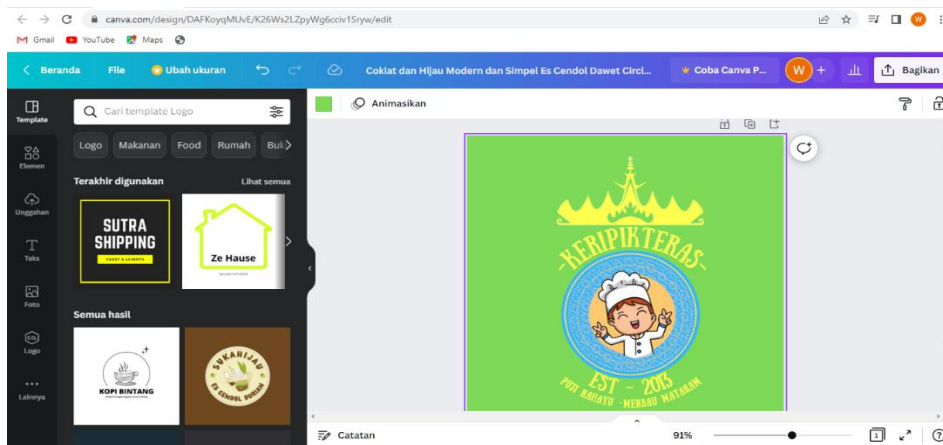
canva.com/design/DAFKoyqMUvE/K26Ws2LZpyWg6cciv1Sryw/edit

Gmail YouTube Maps

Beranda File Ubah ukuran Coklat dan Hijau Modern dan Simpel Es Cendol Dawet Circl... Coba Canva P... W Bagikan

Template Elemen Unggahan Teks Foto Logo Lainnya

Cari template Logo

Logo Makanan Food Rumah Buk

Terakhir digunakan Lihat semua

SUTRA SHIPPING

Ze Hause

Semua hasil

KOPI BINTANG

SUKANIJAU ES CENDOL DURIAN

Animasikan

KERIPIKTERAS

EST - 2013

PUTI RAHAYU -MERBAU MATARAM

Catatan 91%